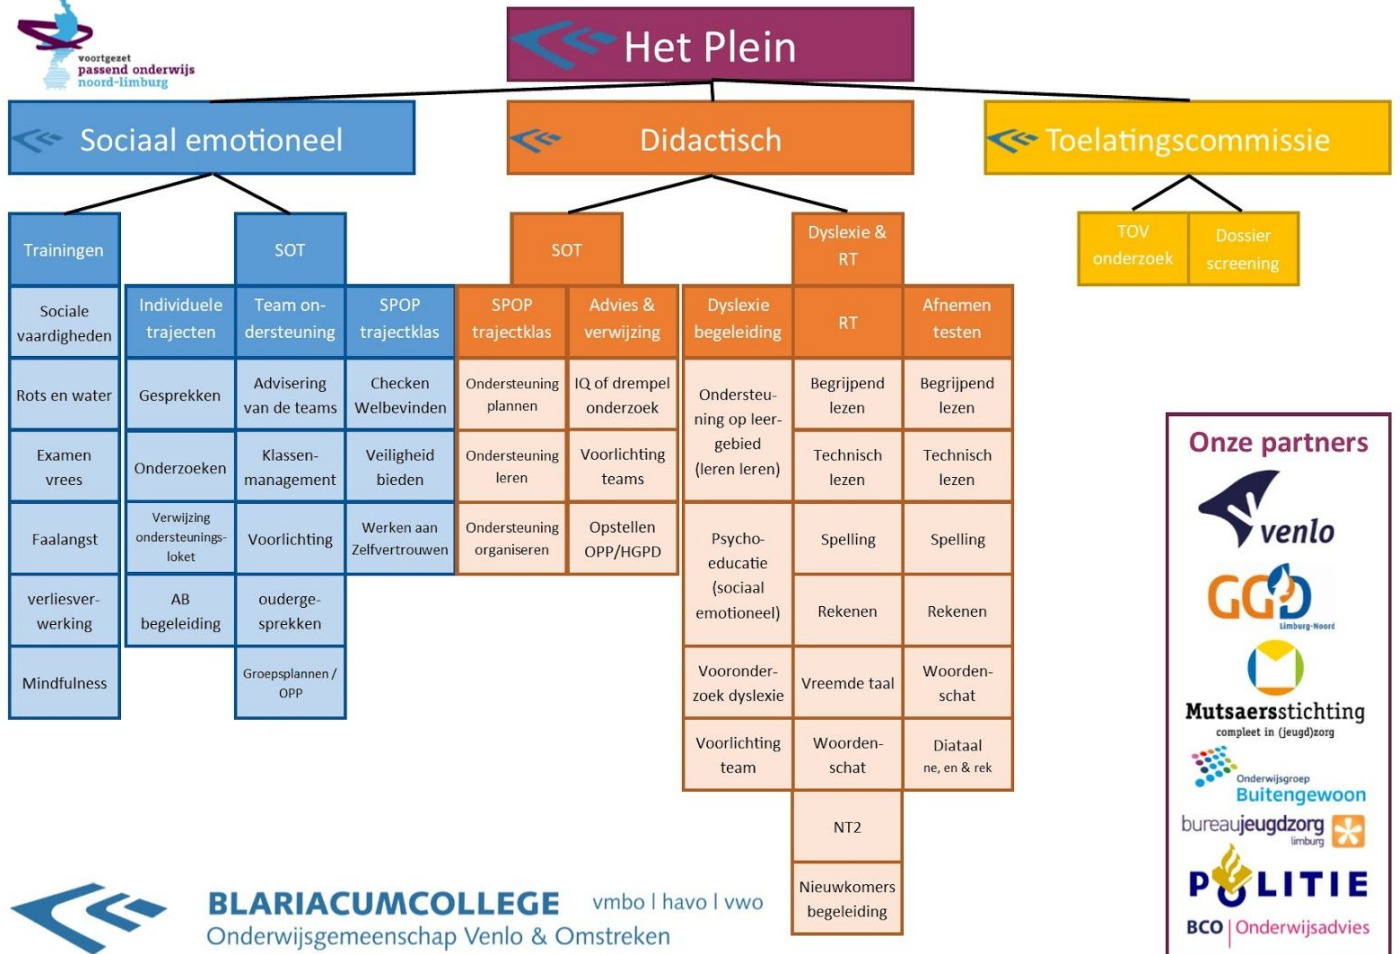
voortgezet
passend onderwijs
noord-limburg

Het Plein

Sociaal emotioneel

Didactisch

Toelatingscommissie

Trainingen

SOT

Sociale vaardigheden

Rots en water

Examen vrees

Faalangst

verliesverwerking

Mindfulness

Individuele trajecten

Gesprekken

Onderzoeken

Verwijzing ondersteuningsloket

AB begeleiding

Team ondersteuning

Advisering van de teams

Klassenmanagement

Voorlichting

ouderge-sprekken

Groepsplannen / OPP

SPOP trajectklas

Checken Welbevinden

Veiligheid bieden

Werken aan Zelfvertrouwen

SOT

SPOP trajectklas

Ondersteuning plannen

Ondersteuning leren

Ondersteuning organiseren

Advies & verwijzing

IQ of drempel onderzoek

Voorlichting teams

Opstellen OPP/HGPD

Dyslexie & RT

Dyslexie begeleiding

Ondersteuning op leergebied (leren leren)

Psycho-educatie (sociaal emotioneel)

Vooronderzoek dyslexie

Voorlichting team

RT

Begrijpend lezen

Technisch lezen

Spelling

Rekenen

Vreemde taal

Woordenschat

NT2

Nieuwkomers begeleiding

Afnemen testen

Begrijpend lezen

Technisch lezen

Spelling

Rekenen

Woordenschat

Diataal
ne, en & rek

TOV onderzoek

Dossier screening

Onze partners

venlo

GGD Limburg-Noord

Mutsaersstichting
compleet in (jeugd)zorg

Onderwijsgroep Buitengewoon

bureaujeugdzorg limburg

POLITIE

BCO | Onderwijsadvies

BLARIACUMCOLLEGE vmbo | havo | vwo
Onderwijsgemeenschap Venlo & Omstreken